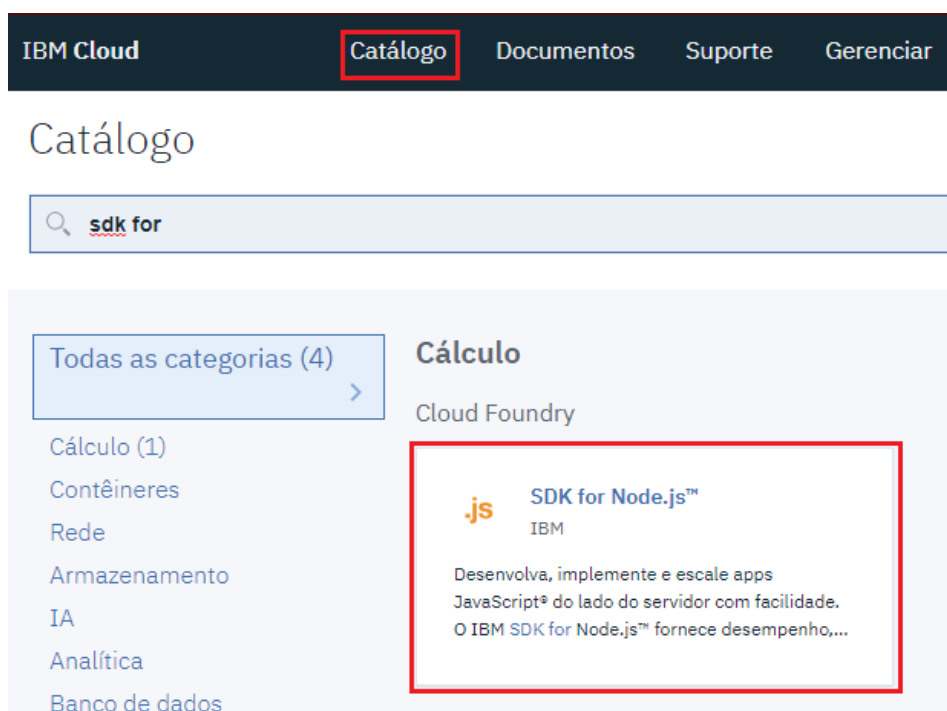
IBM Cloud Catálogo Documentos Suporte Gerenciar

Catálogo

sdk for

Todas as categorias (4)

Cálculo (1)
Contêineres
Rede
Armazenamento
IA
Analítica
Banco de dados

Cálculo

Cloud Foundry

.js SDK for Node.js™
IBM

Desenvolva, implemente e escale apps JavaScriptª do lado do servidor com facilidade. O IBM SDK for Node.js™ fornece desempenho,...